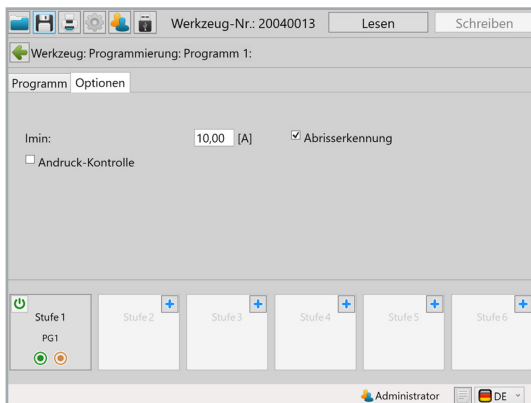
Werkzeug-Nr.: 20040013 Lesen Schreiben

Werkzeug: Programmierung: Programm 1:

Programm Optionen

Imin: 10,00 [A] ☑ Abrisserkennung

☐ Andruck-Kontrolle

Stufe 1
PG1

Stufe 2

Stufe 3

Stufe 4

Stufe 5

Stufe 6

Administrator DE